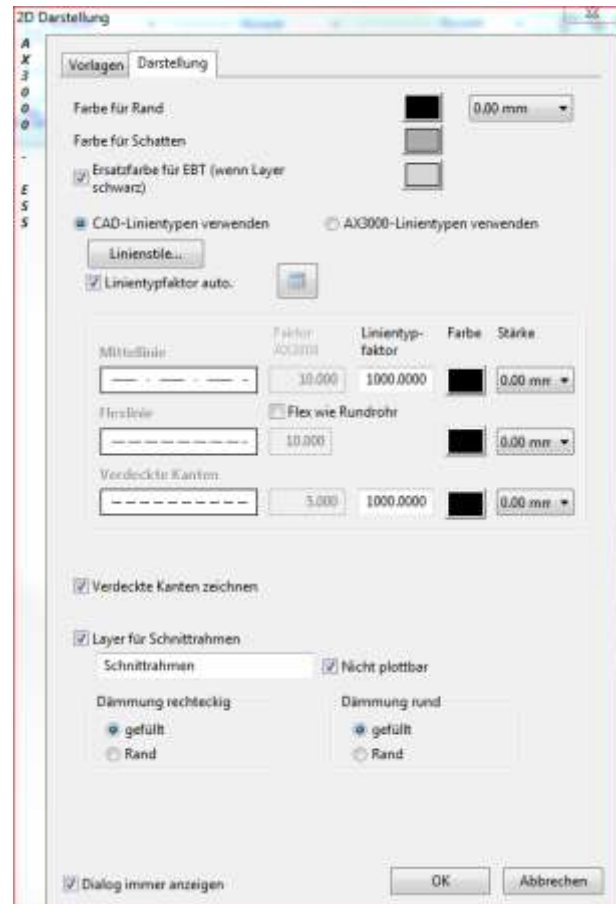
2D Darstellung

AX3000 - ESS

Vorlagen | Darstellung

Farbe für Rand

0.00 mm

Farbe für Schatten

Ersatzfarbe für EBT (wenn Layer schwarz)

CAD-Linientypen verwenden

AX3000-Linientypen verwenden

Linienstile...

Linientypfaktor auto.

| | Faktor AX3000 | Linientyp-faktor | Farbe | Stärke |
|---|---|---|---|---|
| Mittellinie | 10.000 | 1000.0000 | | 0.00 mm |
| Flexlinie | 10.000 | Flex wie Rundrohr | | 0.00 mm |
| Verdeckte Kanten | 5.000 | 1000.0000 | | 0.00 mm |

Verdeckte Kanten zeichnen

Layer für Schnittrahmen

Schnittrahmen

Nicht plottbar

Dämmung rechteckig

gefüllt

Rand

Dämmung rund

gefüllt

Rand

Dialog immer anzeigen

OK

Abbrechen